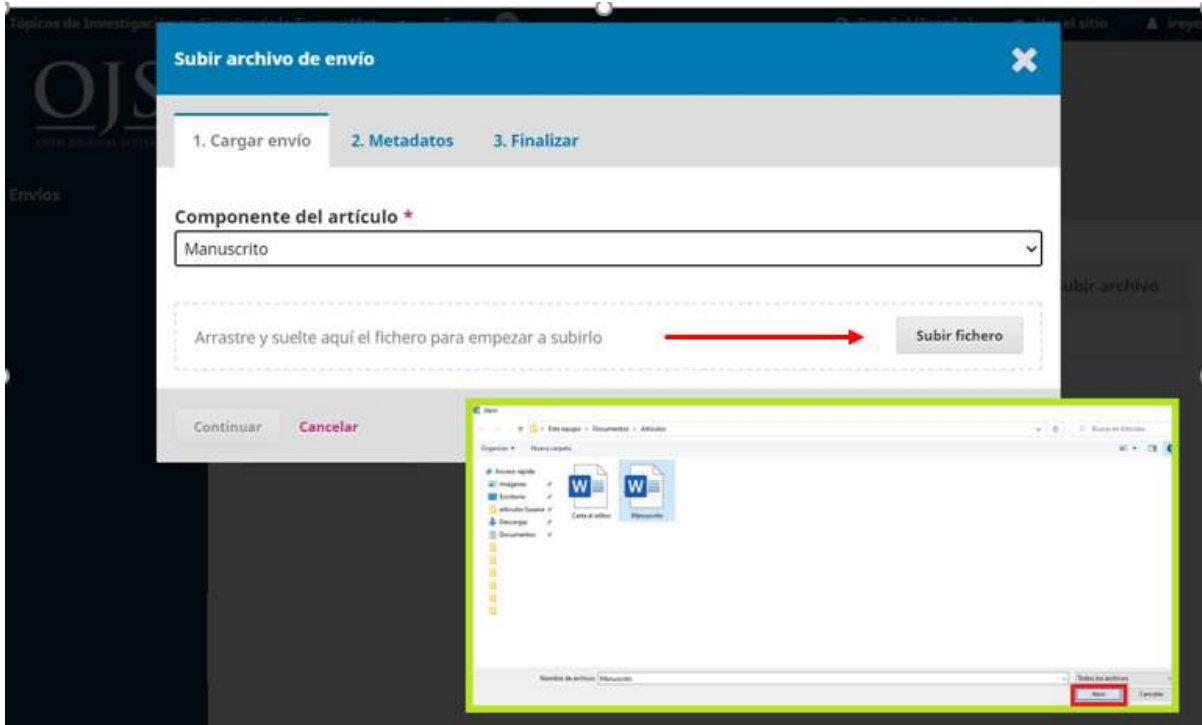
Tópicos de Investigación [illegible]

Envíos

Subir archivo de envío

1. Cargar envío
2. Metadatos
3. Finalizar

Componente del artículo *

Manuscrito

Arrastre y suelte aquí el fichero para empezar a subirlo

Subir fichero

Continuar
Cancelar

ubir archivo

Abrir

Este equipo › Documentos › Artículos

Organizar ▾ Nueva carpeta

Acceso rápido
Imágenes
Escritorio
artículos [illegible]
Descargas
Documentos

Carta al editor
Manuscrito

Nombre de archivo: Manuscrito

Todos los archivos

Abrir
Cancelar